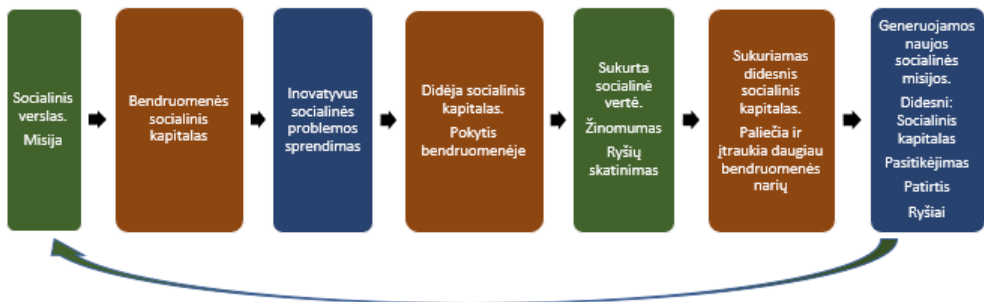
Socialinis verslas.
Misija

Bendruomenės socialinis kapitalas

Inovatyvus socialinės problemos sprendimas

Didėja socialinis kapitalas.
Pokytis bendruomenėje

Sukurta socialinė vertė.
Žinomumas
Ryšių skatinimas

Sukuriamas didesnis socialinis kapitalas.
Paliečia ir įtraukia daugiau bendruomenės narių

Generuojamos naujos socialinės misijos.
Didesni: Socialinis kapitalas
Pasitikėjimas
Patirtis
Ryšiai